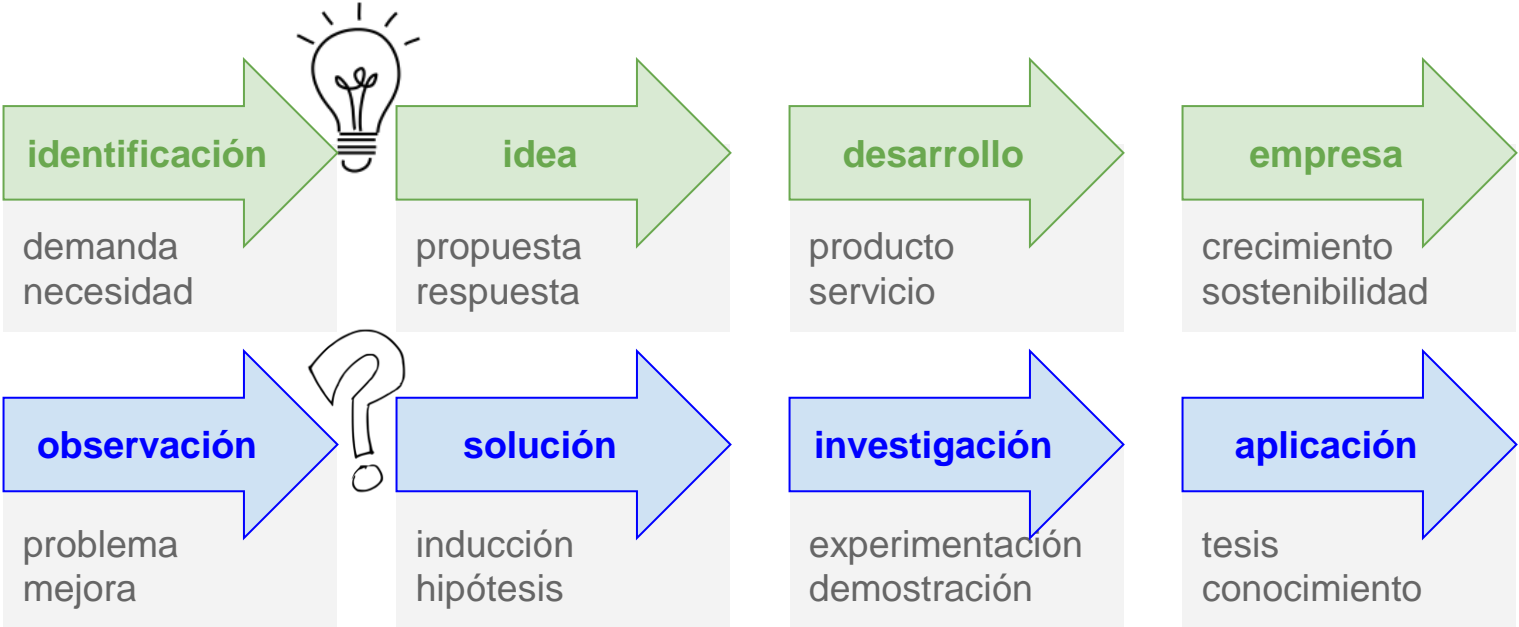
identificación

demanda
necesidad

idea

propuesta
respuesta

desarrollo

producto
servicio

empresa

crecimiento
sostenibilidad

observación

problema
mejora

solución

inducción
hipótesis

investigación

experimentación
demostración

aplicación

tesis
conocimiento